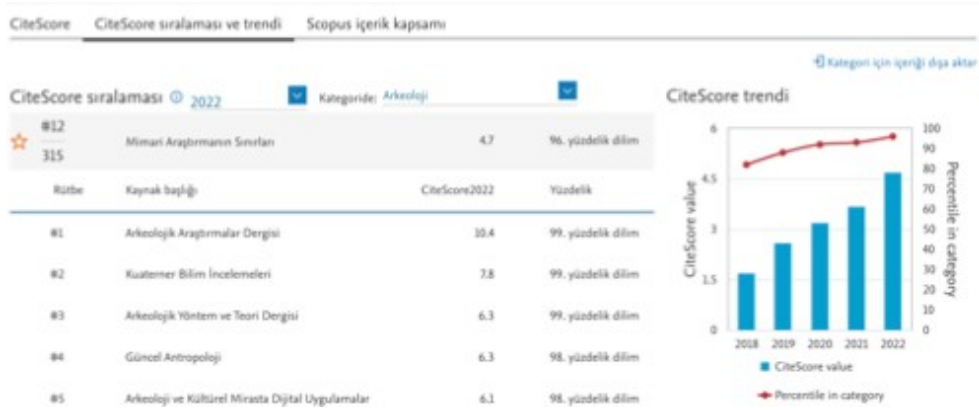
CiteScore CiteScore sıralaması ve trendi Scopus içerik kapsamı

Kategori için içeriği dışa aktar

CiteScore sıralaması 2022 Kategoride: Arkeoloji

CiteScore trendi

| | | | |
|---|---|---|---|
| #12 / 315 | Mimari Araştırmanın Sınırları | 4.7 | 96. yüzdelik dilim |
| Rütbe | Kaynak başlığı | CiteScore2022 | Yüzdelik |
| #1 | Arkeolojik Araştırmalar Dergisi | 10.4 | 99. yüzdelik dilim |
| #2 | Kuaterner Bilim İncelemeleri | 7.8 | 99. yüzdelik dilim |
| #3 | Arkeolojik Yöntem ve Teori Dergisi | 6.3 | 99. yüzdelik dilim |
| #4 | Güncel Antropoloji | 6.3 | 98. yüzdelik dilim |
| #5 | Arkeoloji ve Kültürel Mirasta Dijital Uygulamalar | 6.1 | 98. yüzdelik dilim |

CiteScore value
6
4.5
3
1.5
0

Percentile in category
100
90
80
70
60
50
40
30
20
10
0

2018 2019 2020 2021 2022

CiteScore value
Percentile in category